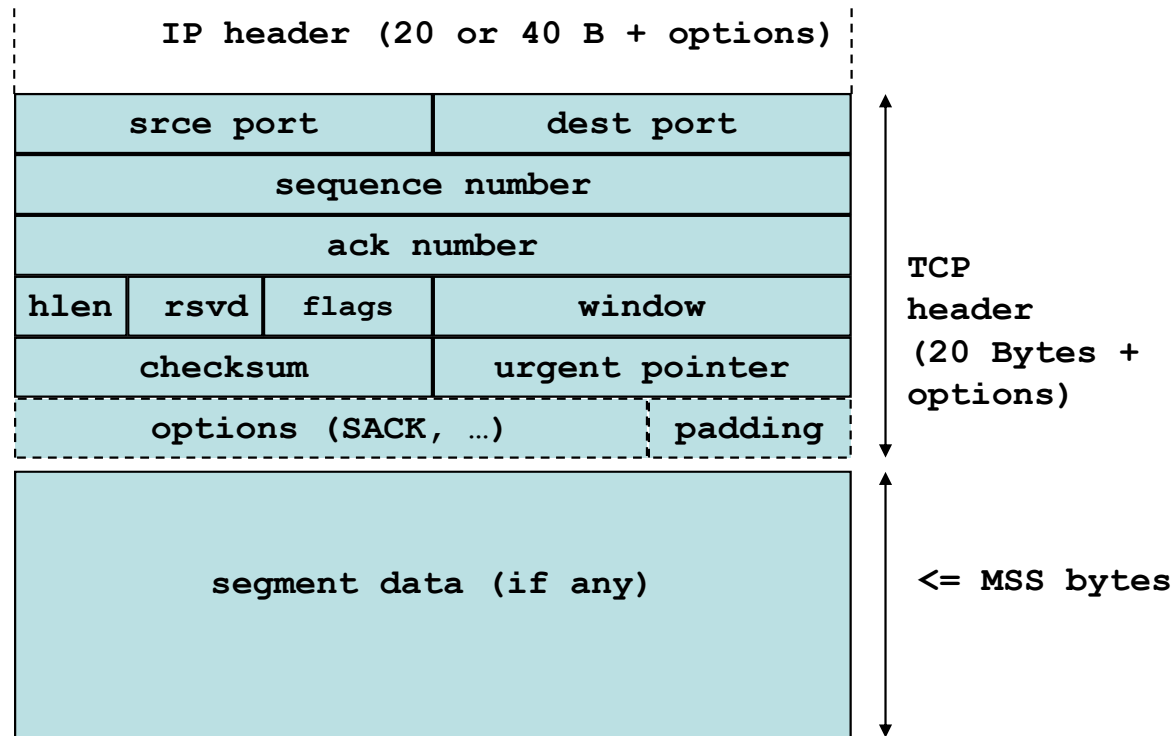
IP header (20 or 40 B + options)

| srce port | | | dest port |
|---|---|---|---|
| sequence number | | | |
| ack number | | | |
| hlen | rsvd | flags | window |
| checksum | | | urgent pointer |
| options (SACK, …) | | | padding |

TCP header (20 Bytes + options)

segment data (if any)

<= MSS bytes